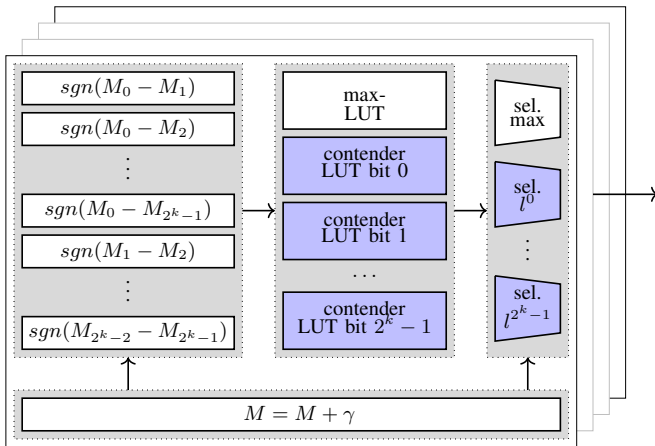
$sgn(M_0 - M_1)$

$sgn(M_0 - M_2)$

$\vdots$

$sgn(M_0 - M_{2^k-1})$

$sgn(M_1 - M_2)$

$\vdots$

$sgn(M_{2^k-2} - M_{2^k-1})$

max-LUT

contender LUT bit 0

contender LUT bit 1

$\cdots$

contender LUT bit $2^k - 1$

sel. max

sel. $l^0$

$\vdots$

sel. $l^{2^k-1}$

$M = M + \gamma$